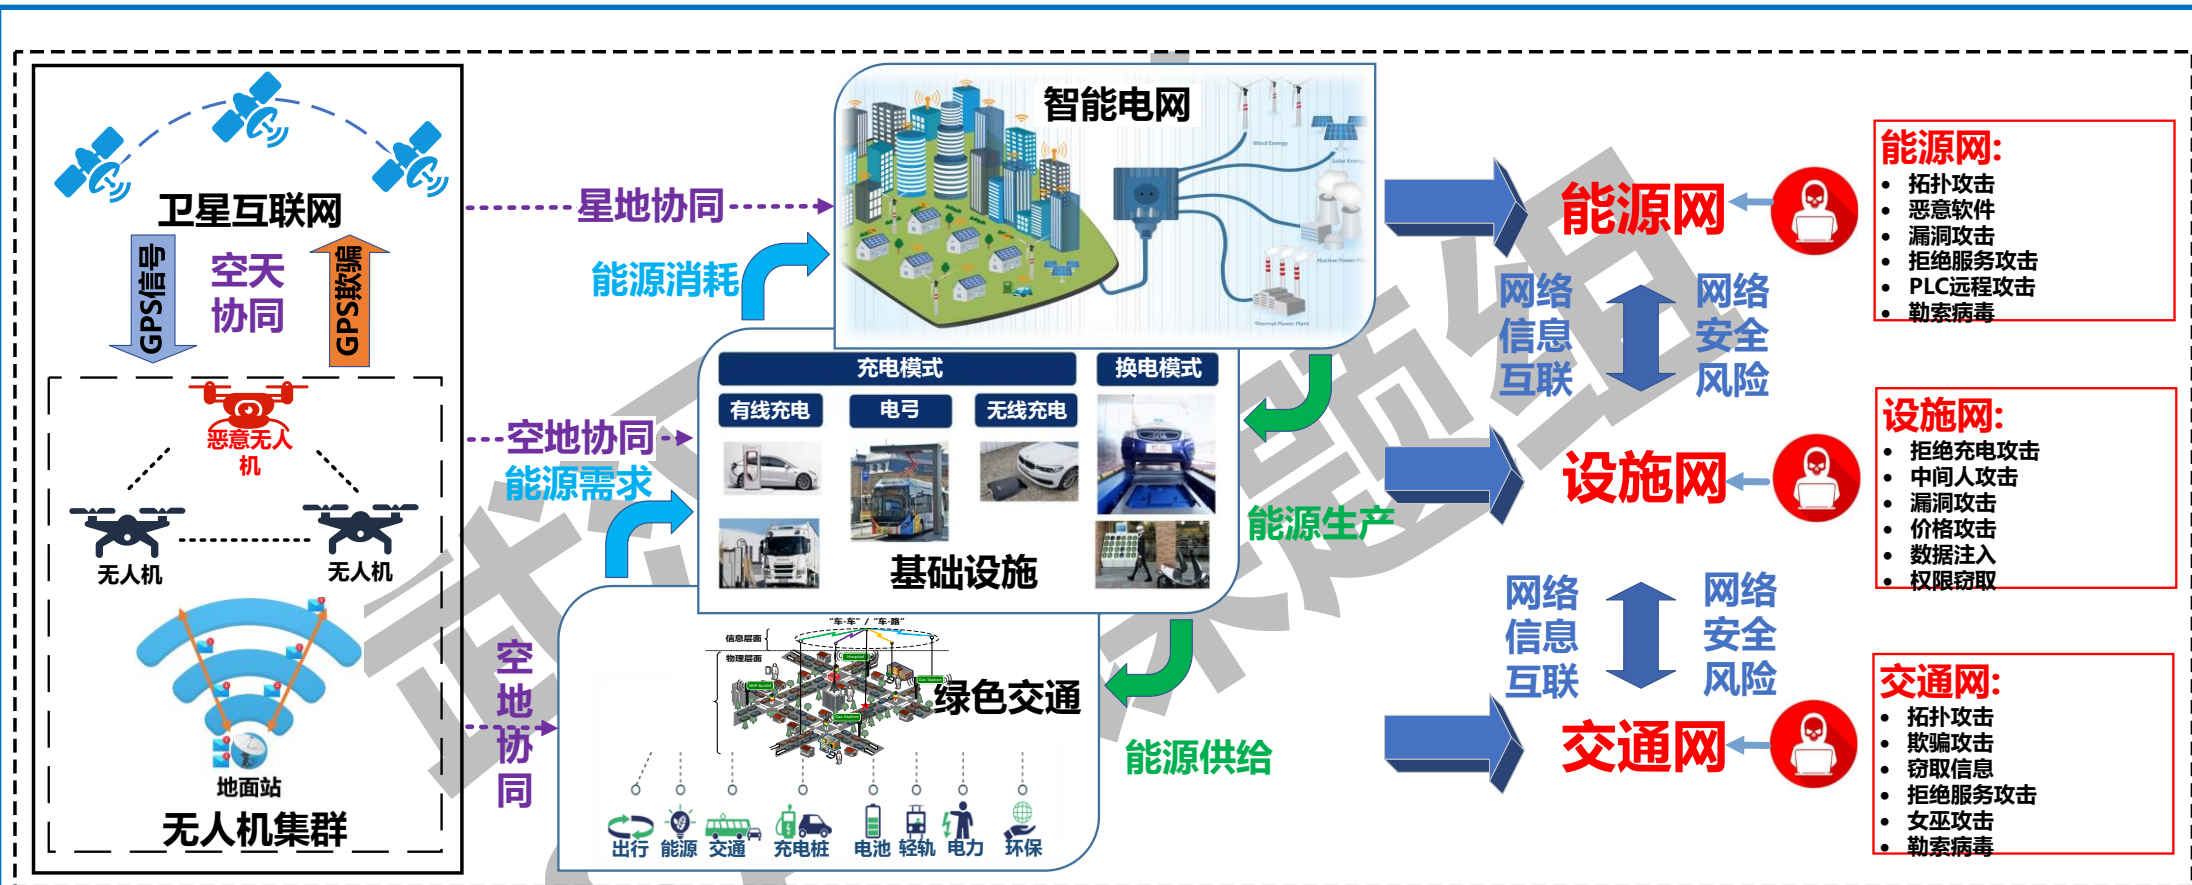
卫星互联网

GPS信号

空天协同

GPS数据

恶意无人机

无人机

无人机

地面站

无人机集群

星地协同

能源消耗

空地协同

能源需求

空地协同

智能电网

Wind Energy

Solar Energy

Nuclear Power Plant

Thermal Power Plant

充电模式

换电模式

有线充电

电弓

无线充电

基础设施

"车-车" / "车-路"

信息层面

物理层面

绿色交通

出行 能源 交通 充电桩 电池 轻轨 电力 环保

能源生产

能源供给

能源网

网络信息互联

网络安全风险

设施网

网络信息互联

网络安全风险

交通网

能源网:
• 拓扑攻击
• 恶意软件
• 漏洞攻击
• 拒绝服务攻击
• PLC远程攻击
• 勒索病毒

设施网:
• 拒绝充电攻击
• 中间人攻击
• 漏洞攻击
• 价格攻击
• 数据注入
• 权限窃取

交通网:
• 拓扑攻击
• 欺骗攻击
• 窃取信息
• 拒绝服务攻击
• 女巫攻击
• 勒索病毒